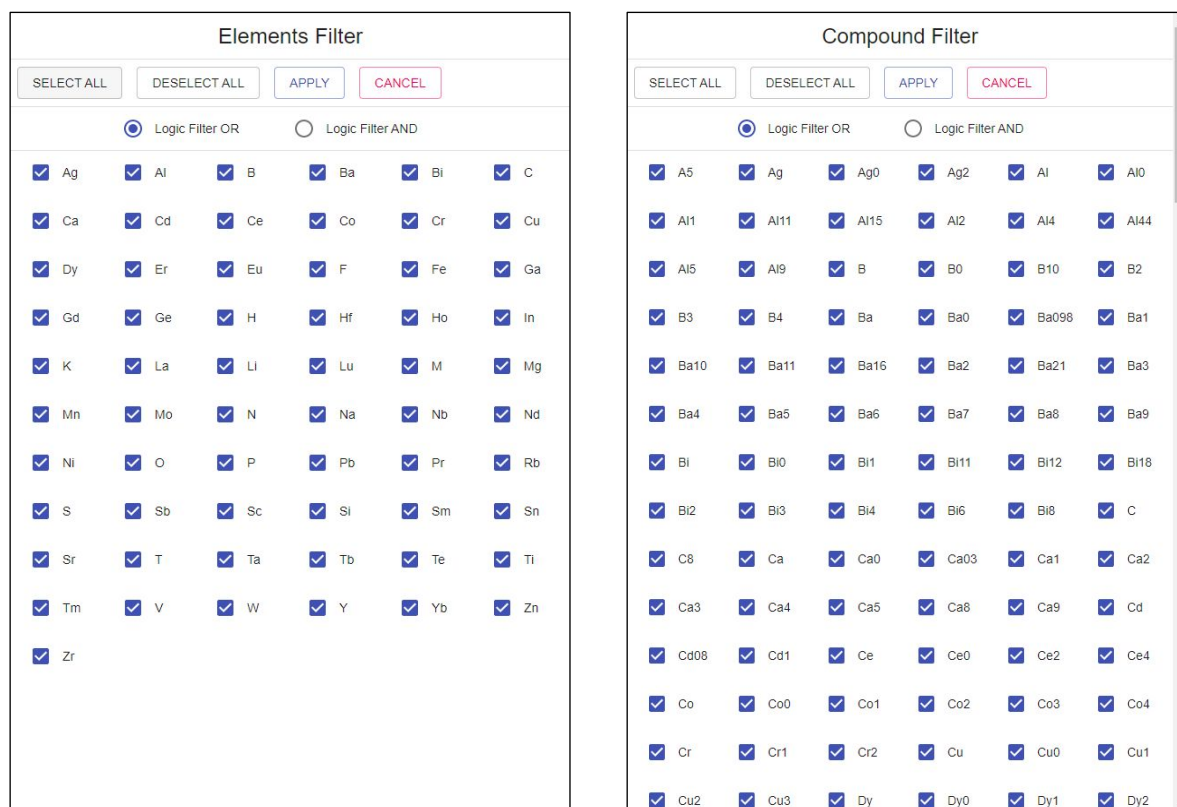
Elements Filter

SELECT ALL DESELECT ALL APPLY CANCEL

Logic Filter OR Logic Filter AND

Ag Al B Ba Bi C
Ca Cd Ce Co Cr Cu
Dy Er Eu F Fe Ga
Gd Ge H Hf Ho In
K La Li Lu M Mg
Mn Mo N Na Nb Nd
Ni O P Pb Pr Rb
S Sb Sc Si Sm Sn
Sr T Ta Tb Te Ti
Tm V W Y Yb Zn
Zr

Compound Filter

SELECT ALL DESELECT ALL APPLY CANCEL

Logic Filter OR Logic Filter AND

A5 Ag Ag0 Ag2 Al Al0
Al1 Al11 Al15 Al2 Al4 Al44
Al5 Al9 B B0 B10 B2
B3 B4 Ba Ba0 Ba098 Ba1
Ba10 Ba11 Ba16 Ba2 Ba21 Ba3
Ba4 Ba5 Ba6 Ba7 Ba8 Ba9
Bi Bi0 Bi1 Bi11 Bi12 Bi18
Bi2 Bi3 Bi4 Bi6 Bi8 C
C8 Ca Ca0 Ca03 Ca1 Ca2
Ca3 Ca4 Ca5 Ca8 Ca9 Cd
Cd08 Cd1 Ce Ce0 Ce2 Ce4
Co Co0 Co1 Co2 Co3 Co4
Cr Cr1 Cr2 Cu Cu0 Cu1
Cu2 Cu3 Dy Dy0 Dy1 Dy2